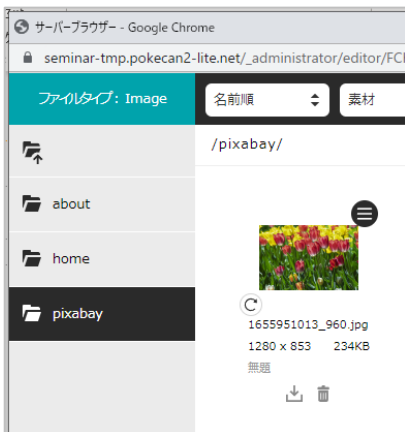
サーバーブラウザー - Google Chrome

seminar-tmp.pokecan2-lite.net/_administrator/editor/FCI

ファイルタイプ：Image

名前順

素材

/pixabay/

about

home

pixabay

1655951013_960.jpg

1280 x 853 234KB

無題